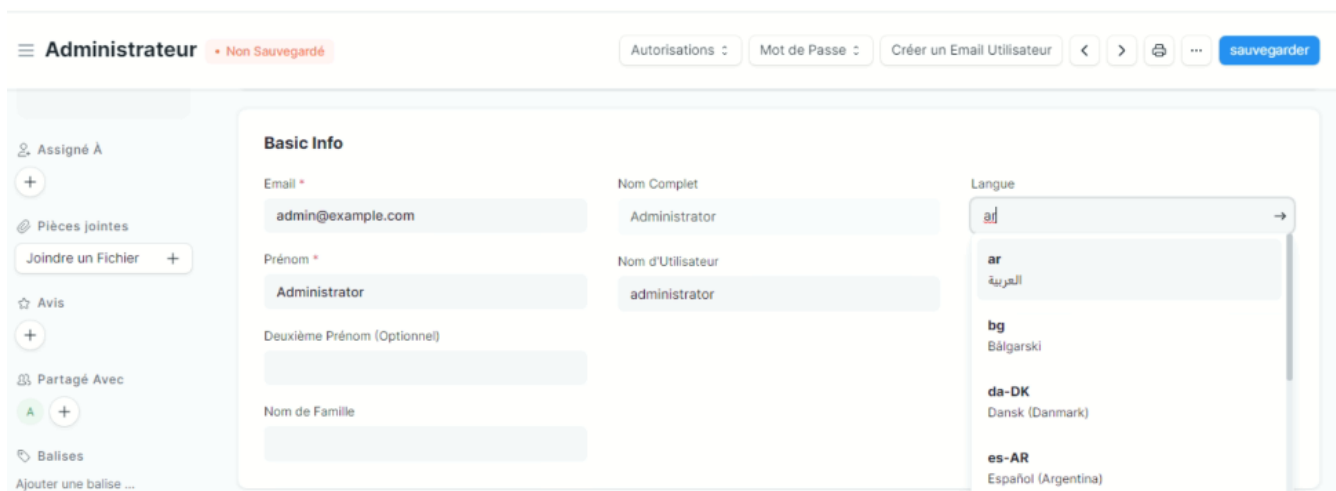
Administrateur • Non Sauvegardé

Autorisations Mot de Passe Créer un Email Utilisateur ··· sauvegarder

Assigné À

+

Pièces jointes

Joindre un Fichier +

Avis

+

Partagé Avec

A +

Balises

Ajouter une balise ...

Basic Info

Email *

admin@example.com

Prénom *

Administrator

Deuxième Prénom (Optionnel)

Nom de Famille

Nom Complet

Administrator

Nom d'Utilisateur

administrator

Langue

ar

ar
العربية

bg
Bălgarski

da-DK
Dansk (Danmark)

es-AR
Español (Argentina)